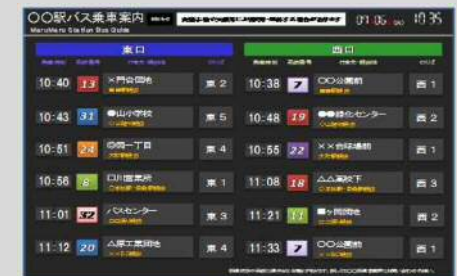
○○駅バス乗車案内 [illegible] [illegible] 07.06 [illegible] 10:35
MaruMaru Station Bus Guide

東口
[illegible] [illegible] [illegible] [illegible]

| | | | |
|---|---|---|---|
| 10:40 | 13 | ×丹公団地 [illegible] | 東 2 |
| 10:43 | 31 | ●山小学校 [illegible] | 東 5 |
| 10:51 | 24 | ◎◎一丁目 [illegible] | 東 4 |
| 10:56 | 8 | □川営業所 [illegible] | 東 1 |
| 11:01 | 32 | バスセンター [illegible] | 東 3 |
| 11:12 | 20 | △原工業団地 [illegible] | 東 4 |

西口
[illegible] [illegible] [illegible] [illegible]

| | | | |
|---|---|---|---|
| 10:38 | 7 | ○○公園前 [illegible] | 西 1 |
| 10:48 | 19 | ●●緑のセンター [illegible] | 西 2 |
| 10:55 | 22 | ××会球場前 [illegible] | 西 1 |
| 11:08 | 18 | △△高校下 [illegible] | 西 3 |
| 11:21 | 11 | ■ヶ岡団地 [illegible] | 西 2 |
| 11:33 | 7 | ○○公園前 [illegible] | 西 1 |

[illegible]